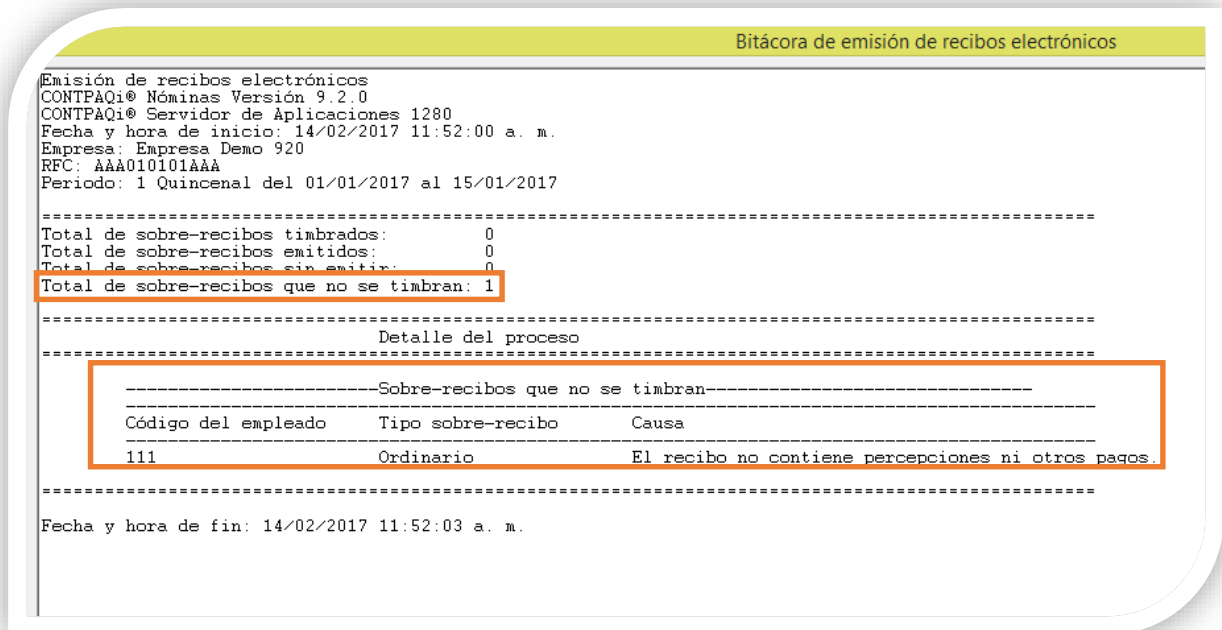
Bitácora de emisión de recibos electrónicos

Emisión de recibos electrónicos
CONTPAQi® Nóminas Versión 9.2.0
CONTPAQi® Servidor de Aplicaciones 1280
Fecha y hora de inicio: 14/02/2017 11:52:00 a. m.
Empresa: Empresa Demo 920
RFC: AAA010101AAA
Periodo: 1 Quincenal del 01/01/2017 al 15/01/2017

====================================================================================================
Total de sobre-recibos timbrados: 0
Total de sobre-recibos emitidos: 0
Total de sobre-recibos sin emitir: 0
Total de sobre-recibos que no se timbran: 1

====================================================================================================
Detalle del proceso
====================================================================================================

------------------------Sobre-recibos que no se timbran--------------------------------
Código del empleado Tipo sobre-recibo Causa
111 Ordinario El recibo no contiene percepciones ni otros pagos.

====================================================================================================

Fecha y hora de fin: 14/02/2017 11:52:03 a. m.